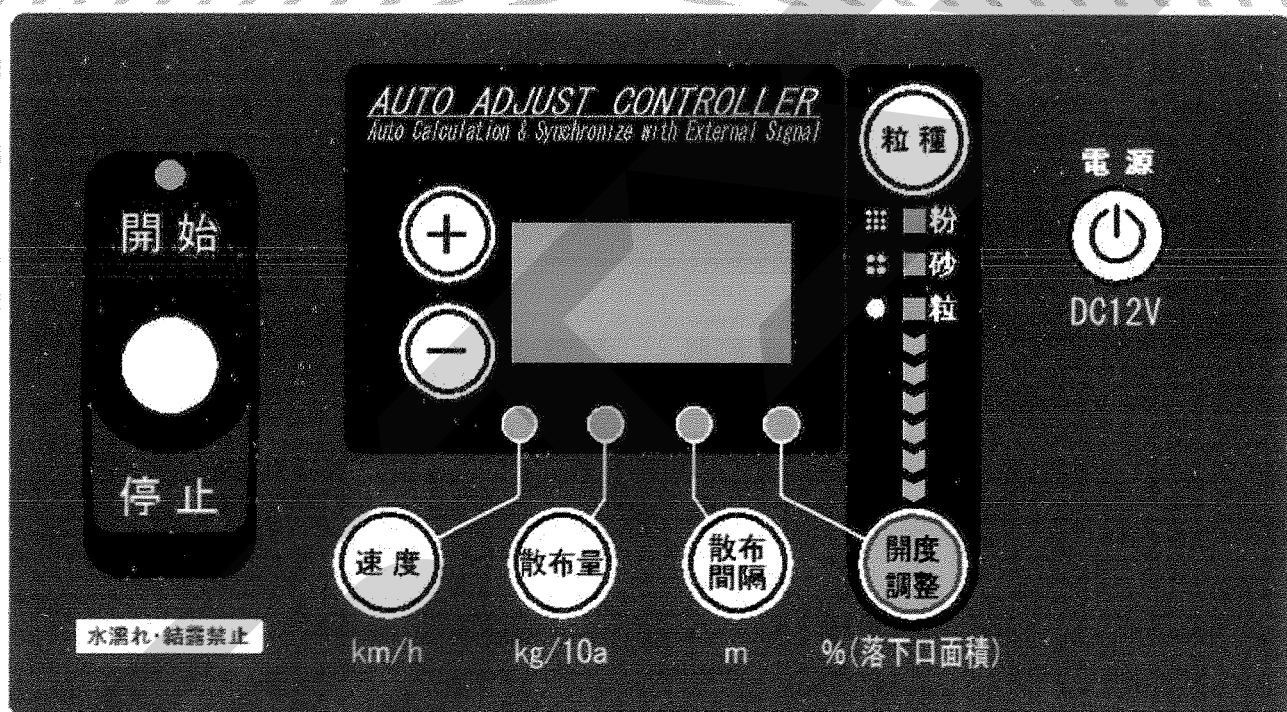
開始

停止

水濡れ・結露禁止

AUTO ADJUST CONTROLLER
Auto Calculation & Synchronize with External Signal

+

−

速度
km/h

散布量
kg/10a

散布間隔
m

開度調整
%(落下口面積)

粒種

粉
砂
粒

電源

DC12V